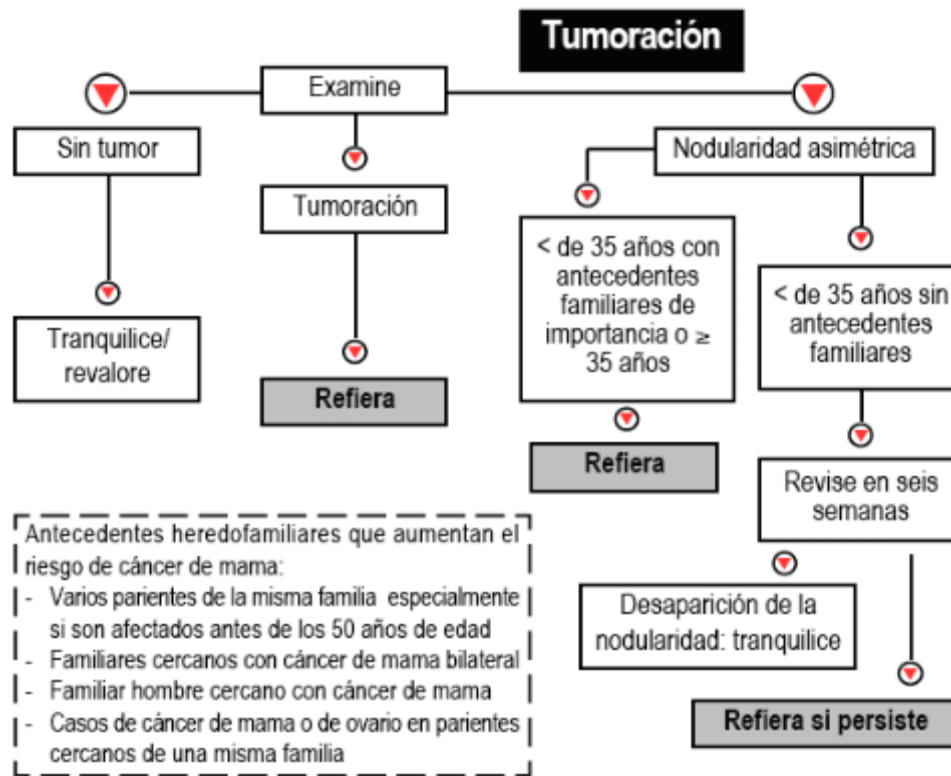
Tumoración

Examine

Sin tumor

Tranquilice/ revalore

Tumoración

Refiera

Nodularidad asimétrica

< de 35 años con antecedentes familiares de importancia o ≥ 35 años

Refiera

< de 35 años sin antecedentes familiares

Revise en seis semanas

Desaparición de la nodularidad: tranquilice

Refiera si persiste

Antecedentes heredofamiliares que aumentan el riesgo de cáncer de mama:
- Varios parientes de la misma familia especialmente si son afectados antes de los 50 años de edad
- Familiares cercanos con cáncer de mama bilateral
- Familiar hombre cercano con cáncer de mama
- Casos de cáncer de mama o de ovario en parientes cercanos de una misma familia